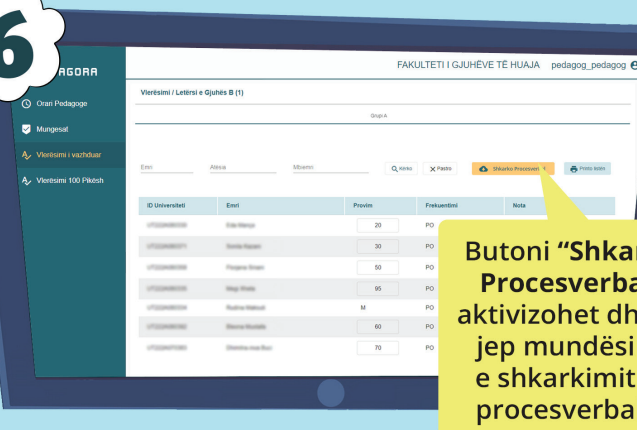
6

AGORA

Oran Pedagoge

Mungesat

Vlerësimi i vazhduar

Vlerësimi 100 Pikësh

FAKULTETI I GJUHËVE TË HUAJA pedagog_pedagog

Vlerësimi / Letërsi e Gjuhës B (1)

Grupi A

Emri

Atesia

Mbiemri

Kerko

Pastro

Shkarko Procesverb

Printo listën

| ID Universiteti | Emri | Provim | Frekuentimi | Nota |
|---|---|---|---|---|
| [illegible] | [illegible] | 20 | PO | |
| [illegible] | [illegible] | 30 | PO | |
| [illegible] | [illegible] | 50 | PO | |
| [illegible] | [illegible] | 95 | PO | |
| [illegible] | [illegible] | M | PO | |
| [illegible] | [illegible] | 60 | PO | |
| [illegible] | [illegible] | 70 | PO | |

Butoni "Shkar Procesverba aktivizohet dh jep mundësi e shkarkimit procesverba